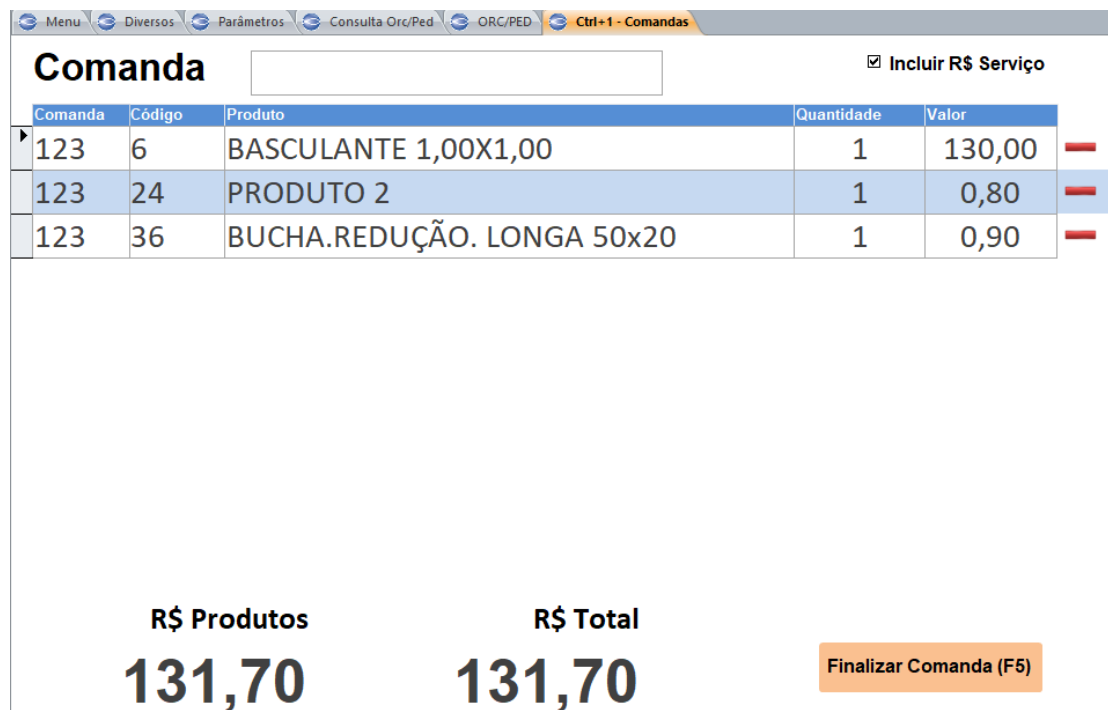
Menu Diversos Parâmetros Consulta Orc/Ped ORC/PED Ctrl+1 - Comandas

Comanda

☑ Incluir R$ Serviço

| Comanda | Código | Produto | Quantidade | Valor |
|---|---|---|---|---|
| 123 | 6 | BASCULANTE 1,00X1,00 | 1 | 130,00 |
| 123 | 24 | PRODUTO 2 | 1 | 0,80 |
| 123 | 36 | BUCHA.REDUÇÃO. LONGA 50x20 | 1 | 0,90 |

R$ Produtos
131,70

R$ Total
131,70

Finalizar Comanda (F5)